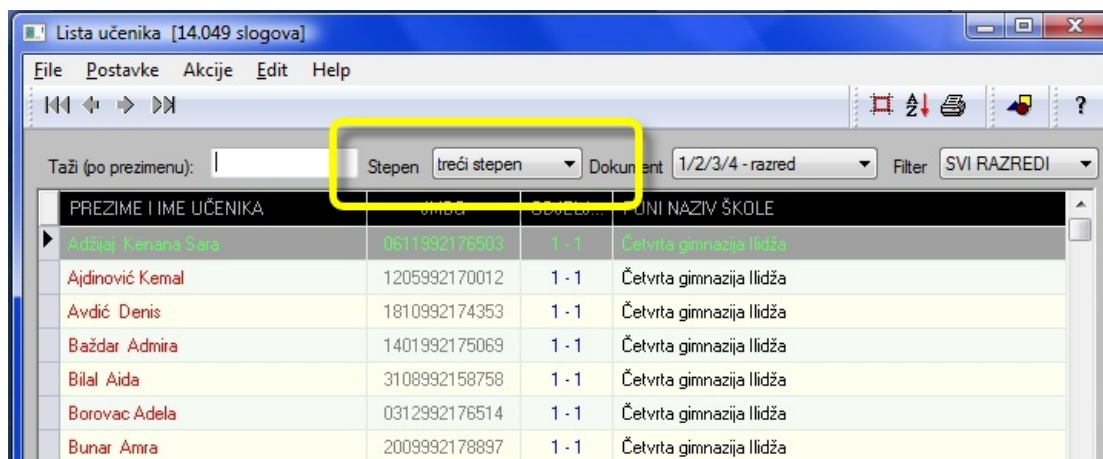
Lista učenika [14.049 slogova]

File Postavke Akcije Edit Help

Taži (po prezimenu): Stepen treći stepen Dokument 1/2/3/4 - razred Filter SVI RAZREDI

| PREZIME I IME UČENIKA | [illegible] | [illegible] | PUNI NAZIV ŠKOLE |
|---|---|---|---|
| Adžijaj Kenana Sara | 0611992176503 | 1 - 1 | Četvrta gimnazija Ilidža |
| Ajdinović Kemal | 1205992170012 | 1 - 1 | Četvrta gimnazija Ilidža |
| Avdić Denis | 1810992174353 | 1 - 1 | Četvrta gimnazija Ilidža |
| Baždar Admira | 1401992175069 | 1 - 1 | Četvrta gimnazija Ilidža |
| Bilal Aida | 3108992158758 | 1 - 1 | Četvrta gimnazija Ilidža |
| Borovac Adela | 0312992176514 | 1 - 1 | Četvrta gimnazija Ilidža |
| Bunar Amra | 2009992178897 | 1 - 1 | Četvrta gimnazija Ilidža |